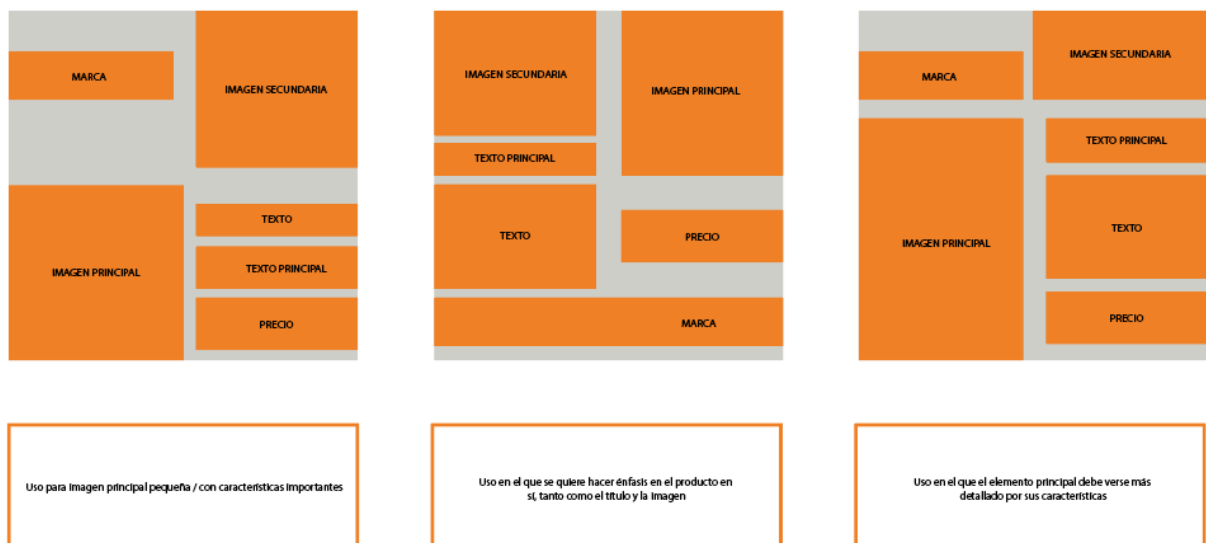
MARCA

IMAGEN SECUNDARIA

IMAGEN PRINCIPAL

TEXTO

TEXTO PRINCIPAL

PRECIO

IMAGEN SECUNDARIA

IMAGEN PRINCIPAL

TEXTO PRINCIPAL

TEXTO

PRECIO

MARCA

MARCA

IMAGEN SECUNDARIA

TEXTO PRINCIPAL

IMAGEN PRINCIPAL

TEXTO

PRECIO

Uso para imagen principal pequeña / con características importantes

Uso en el que se quiere hacer énfasis en el producto en sí, tanto como el título y la imagen

Uso en el que el elemento principal debe verse más detallado por sus características